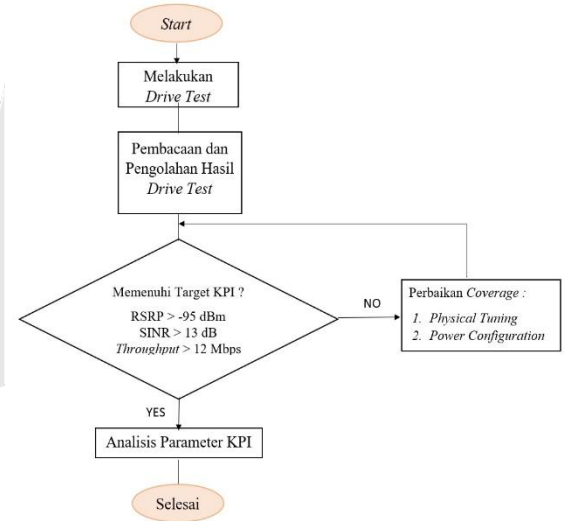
Start

Melakukan
Drive Test

Pembacaan dan
Pengolahan Hasil
Drive Test

Memenuhi Target KPI ?
RSRP > -95 dBm
SINR > 13 dB
Throughput > 12 Mbps

NO

Perbaikan Coverage :
1. Physical Tuning
2. Power Configuration

YES

Analisis Parameter KPI

Selesai